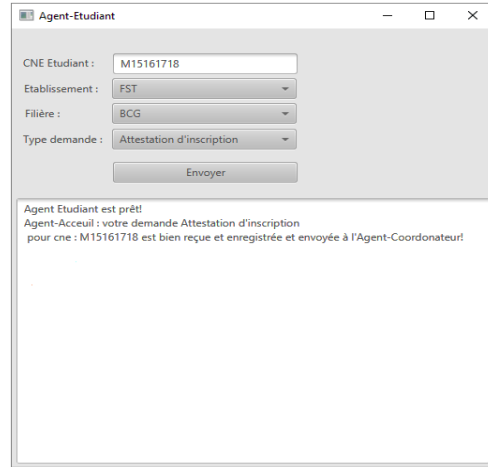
Agent-Etudiant

CNE Etudiant : M15161718

Etablissement : FST

Filière : BCG

Type demande : Attestation d'inscription

Envoyer

Agent Etudiant est prêt!
Agent-Acceuil : votre demande Attestation d'inscription
pour cne : M15161718 est bien reçue et enregistrée et envoyée à l'Agent-Coordonateur!